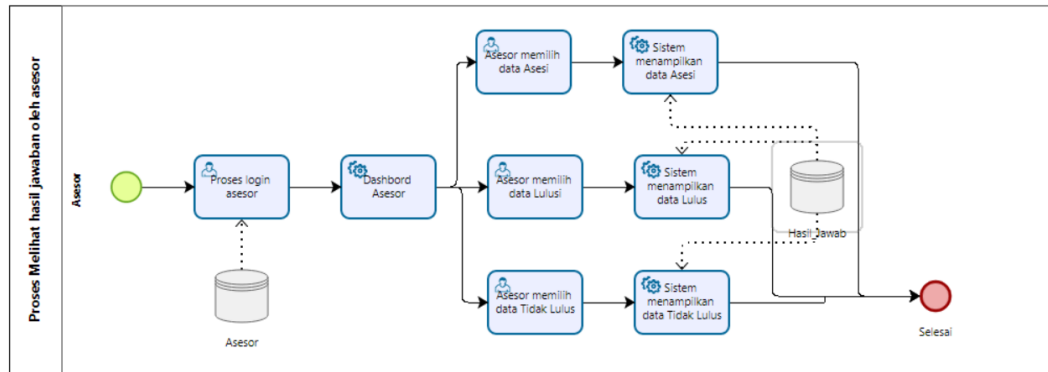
Proses Melihat hasil jawaban oleh asesor

Asesor

Proses login asesor

Asesor

Dashbord Asesor

Asesor memilih data Asesi

Sistem menampilkan data Asesi

Asesor memilih data Lulusi

Sistem menampilkan data Lulus

Hasil Jawab

Asesor memilih data Tidak Lulus

Sistem menampilkan data Tidak Lulus

Selesai